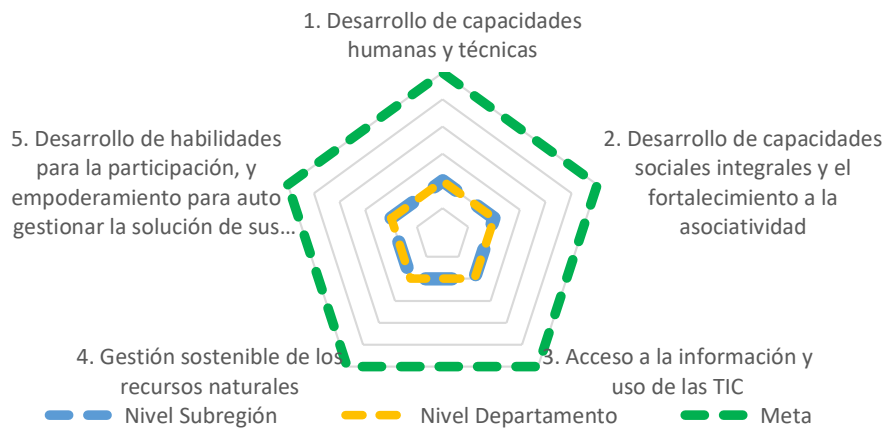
1. Desarrollo de capacidades humanas y técnicas

2. Desarrollo de capacidades sociales integrales y el fortalecimiento a la asociatividad

3. Acceso a la información y uso de las TIC

4. Gestión sostenible de los recursos naturales

5. Desarrollo de habilidades para la participación, y empoderamiento para auto gestionar la solución de sus...

Nivel Subregión
Nivel Departamento
Meta